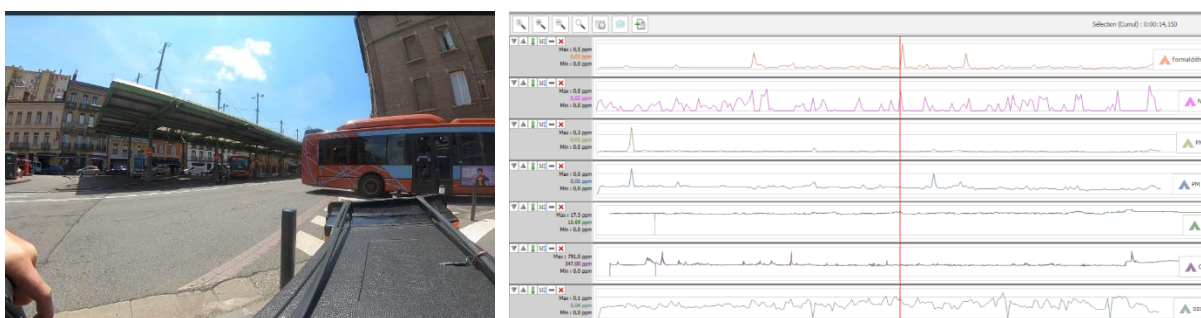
Sélection (Cumul) : 0:00:14,150

Max : 6,5 ppm
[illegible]
Min : 0,0 ppm
formaldéh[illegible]

Max : 0,0 ppm
0,02 ppm
Min : 0,0 ppm
N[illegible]

Max : 6,3 ppm
0,01 ppm
Min : 0,0 ppm
P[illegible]

Max : 0,0 ppm
0,01 ppm
Min : 0,0 ppm
PM

Max : 17,3 ppm
15,00 ppm
Min : 0,0 ppm

Max : 791,0 ppm
347,00 ppm
Min : 0,0 ppm
C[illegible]

Max : 0,1 ppm
0,04 ppm
Min : 0,0 ppm
oz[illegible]